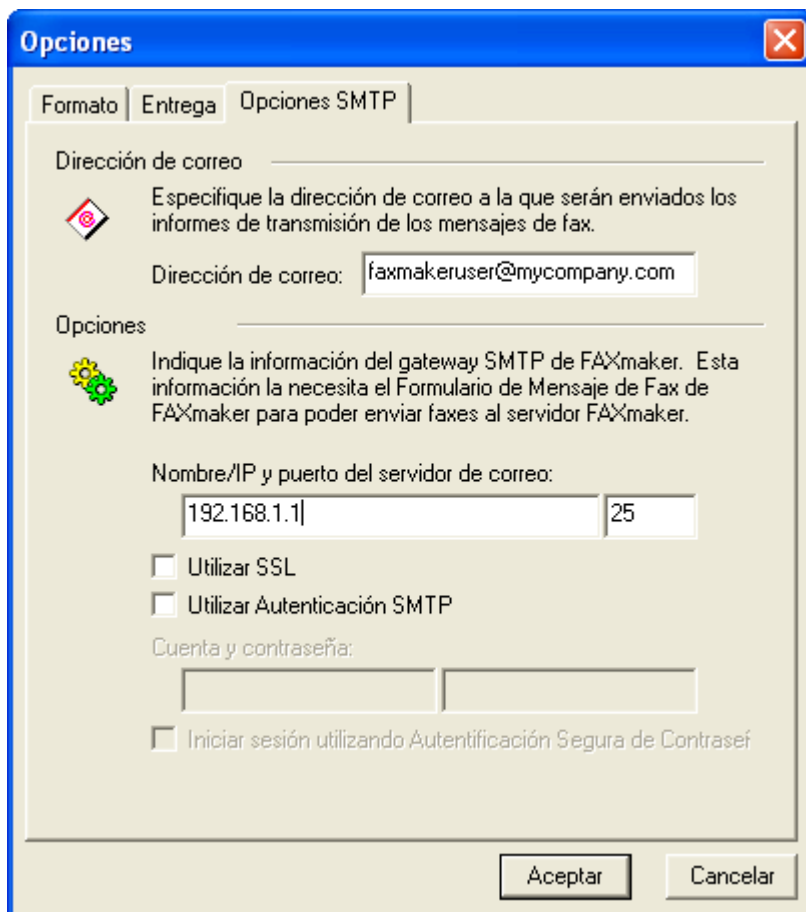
Opciones

Formato | Entrega | Opciones SMTP

Dirección de correo

Especifique la dirección de correo a la que serán enviados los informes de transmisión de los mensajes de fax.

Dirección de correo: faxmakeruser@mycompany.com

Opciones

Indique la información del gateway SMTP de FAXmaker. Esta información la necesita el Formulario de Mensaje de Fax de FAXmaker para poder enviar faxes al servidor FAXmaker.

Nombre/IP y puerto del servidor de correo:

192.168.1.1 | 25

Utilizar SSL

Utilizar Autenticación SMTP

Cuenta y contraseña:

Iniciar sesión utilizando Autentificación Segura de Contraseñ

Aceptar | Cancelar